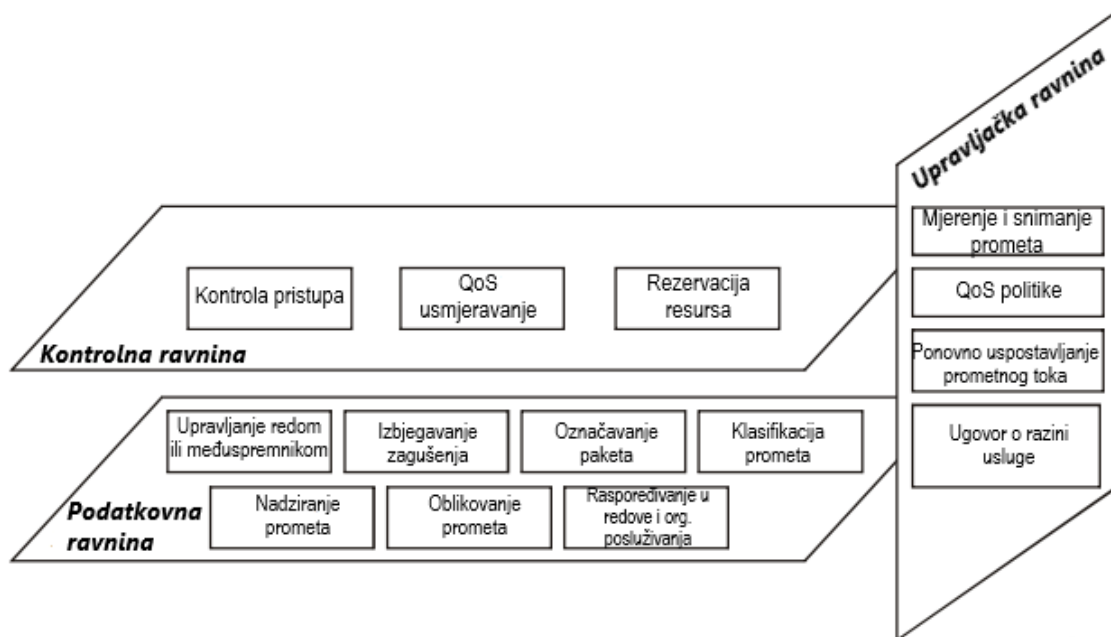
Upravljačka ravnina

Mjerenje i snimanje prometa

QoS politike

Ponovno uspostavljanje prometnog toka

Ugovor o razini usluge

Kontrola pristupa

QoS usmjeravanje

Rezervacija resursa

Kontrolna ravnina

Upravljanje redom ili međuspremnikom

Izbjegavanje zagušenja

Označavanje paketa

Klasifikacija prometa

Nadziranje prometa

Oblikovanje prometa

Raspoređivanje u redove i org. posluživanja

Podatkovna ravnina